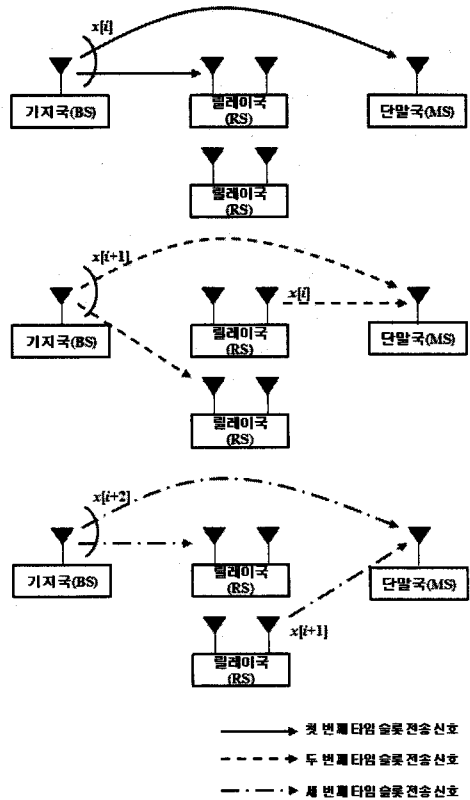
$x[i]$

기지국(BS)

릴레이국 (RS)

단말국(MS)

릴레이국 (RS)

$x[i+1]$

$x[i]$

기지국(BS)

릴레이국 (RS)

단말국(MS)

릴레이국 (RS)

$x[i+2]$

기지국(BS)

릴레이국 (RS)

단말국(MS)

$x[i+1]$

릴레이국 (RS)

첫 번째 타임 슬롯 전송신호

두 번째 타임 슬롯 전송신호

세 번째 타임 슬롯 전송신호